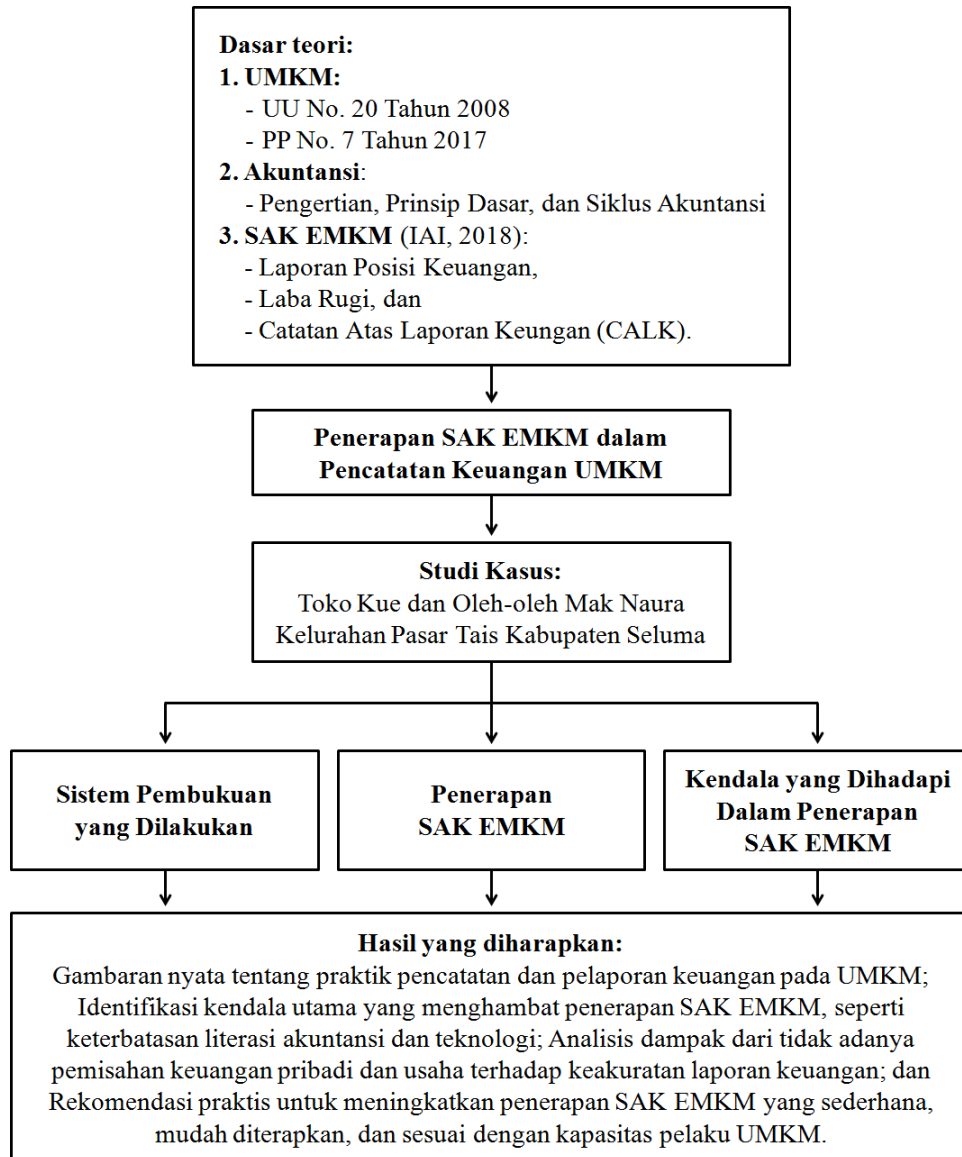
Dasar teori:
1. UMKM:
- UU No. 20 Tahun 2008
- PP No. 7 Tahun 2017
2. Akuntansi:
- Pengertian, Prinsip Dasar, dan Siklus Akuntansi
3. SAK EMKM (IAI, 2018):
- Laporan Posisi Keuangan,
- Laba Rugi, dan
- Catatan Atas Laporan Keungan (CALK).

Penerapan SAK EMKM dalam Pencatatan Keuangan UMKM

Studi Kasus:
Toko Kue dan Oleh-oleh Mak Naura Kelurahan Pasar Tais Kabupaten Seluma

Sistem Pembukuan yang Dilakukan

Penerapan SAK EMKM

Kendala yang Dihadapi Dalam Penerapan SAK EMKM

Hasil yang diharapkan:
Gambaran nyata tentang praktik pencatatan dan pelaporan keuangan pada UMKM; Identifikasi kendala utama yang menghambat penerapan SAK EMKM, seperti keterbatasan literasi akuntansi dan teknologi; Analisis dampak dari tidak adanya pemisahan keuangan pribadi dan usaha terhadap keakuratan laporan keuangan; dan Rekomendasi praktis untuk meningkatkan penerapan SAK EMKM yang sederhana, mudah diterapkan, dan sesuai dengan kapasitas pelaku UMKM.